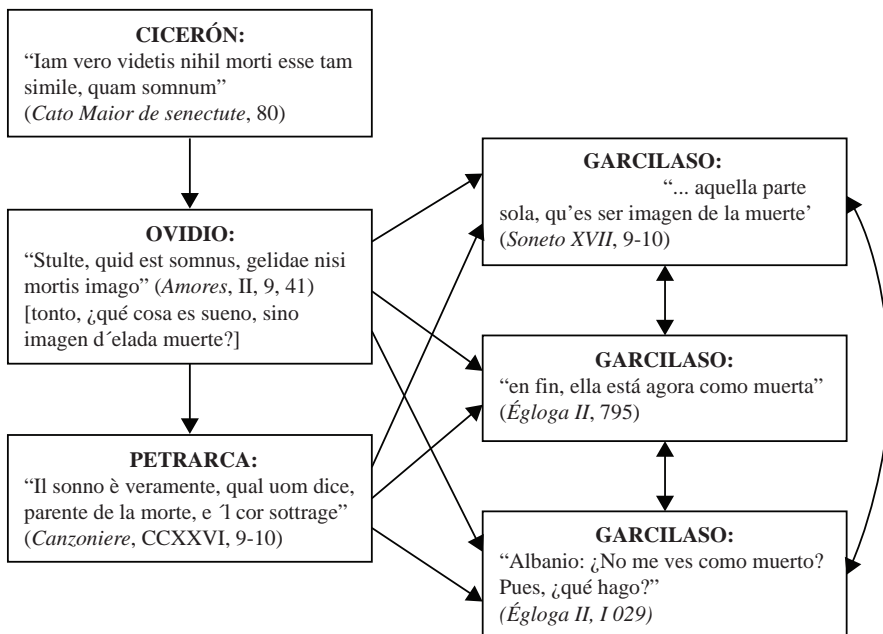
**CICERÓN:**
"Iam vero videtis nihil morti esse tam simile, quam somnum"
(*Cato Maior de senectute*, 80)

**OVIDIO:**
"Stulte, quid est somnus, gelidae nisi mortis imago" (*Amores*, II, 9, 41)
[tonto, ¿qué cosa es sueno, sino imagen d´elada muerte?]

**PETRARCA:**
"Il sonno è veramente, qual uom dice, parente de la morte, e ´l cor sottrage"
(*Canzoniere*, CCXXVI, 9-10)

**GARCILASO:**
"... aquella parte sola, qu'es ser imagen de la muerte'
(*Soneto XVII*, 9-10)

**GARCILASO:**
"en fin, ella está agora como muerta"
(*Égloga II*, 795)

**GARCILASO:**
"Albanio: ¿No me ves como muerto? Pues, ¿qué hago?"
*(Égloga II, I 029)*